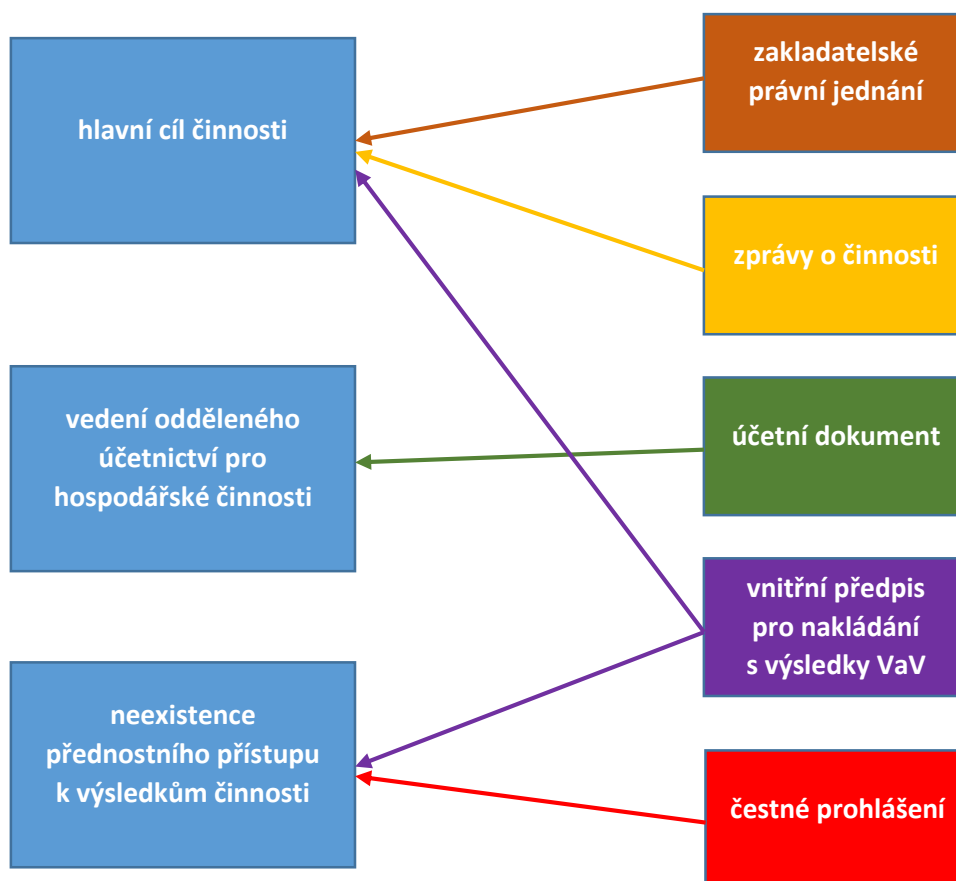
hlavní cíl činnosti

vedení odděleného účetnictví pro hospodářské činnosti

neexistence přednostního přístupu k výsledkům činnosti

zakladatelské právní jednání

zprávy o činnosti

účetní dokument

vnitřní předpis pro nakládání s výsledky VaV

čestné prohlášení